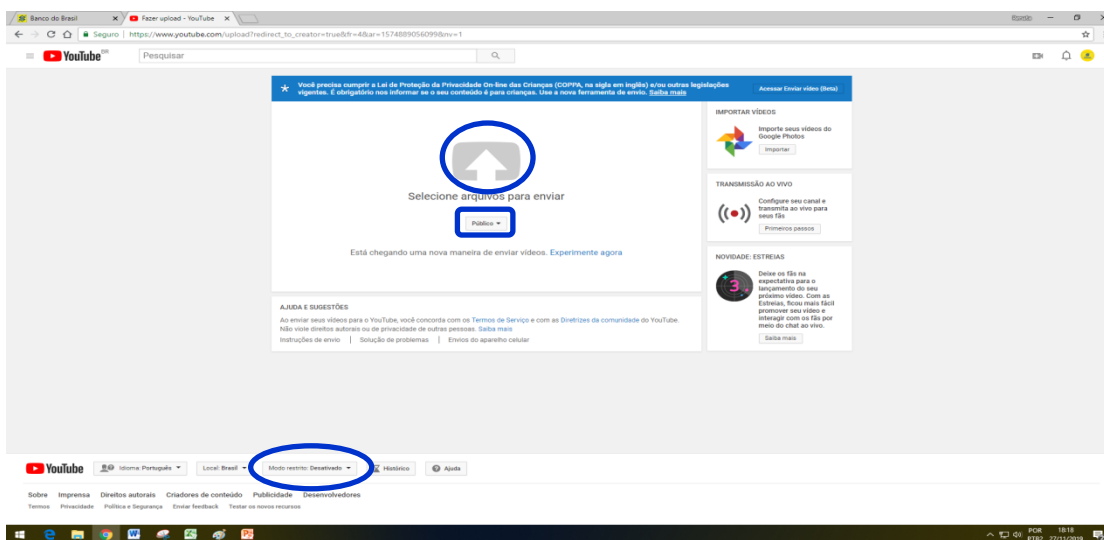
Banco do Brasil ×
Fazer upload - YouTube ×

Seguro | https://www.youtube.com/upload?redirect_to_creator=true&fr=4&ar=1574889056099&nv=1

YouTube BR
Pesquisar

Você precisa cumprir a Lei de Proteção da Privacidade On-line das Crianças (COPPA, na sigla em inglês) e/ou outras legislações vigentes. É obrigatório nos informar se o seu conteúdo é para crianças. Use a nova ferramenta de envio. Saiba mais

Acessar Enviar vídeo (Beta)

Selecione arquivos para enviar

Público ▾

Está chegando uma nova maneira de enviar vídeos. Experimente agora

IMPORTAR VÍDEOS
Importe seus vídeos do Google Photos
Importar

TRANSMISSÃO AO VIVO
Configure seu canal e transmita ao vivo para seus fãs
Primeiros passos

NOVIDADE: ESTREIAS
Deixe os fãs na expectativa para o lançamento do seu próximo vídeo. Com as Estreias, ficou mais fácil promover seu vídeo e interagir com os fãs por meio do chat ao vivo.
Saiba mais

AJUDA E SUGESTÕES
Ao enviar seus vídeos para o YouTube, você concorda com os Termos de Serviço e com as Diretrizes da comunidade do YouTube. Não viole direitos autorais ou de privacidade de outras pessoas. Saiba mais
Instruções de envio | Solução de problemas | Envios do aparelho celular

YouTube
Idioma: Português ▾
Local: Brasil ▾
Modo restrito: Desativado ▾
Histórico
Ajuda

Sobre Imprensa Direitos autorais Criadores de conteúdo Publicidade Desenvolvedores
Termos Privacidade Política e Segurança Enviar feedback Testar os novos recursos

POR PTB2 18:18 27/11/2019